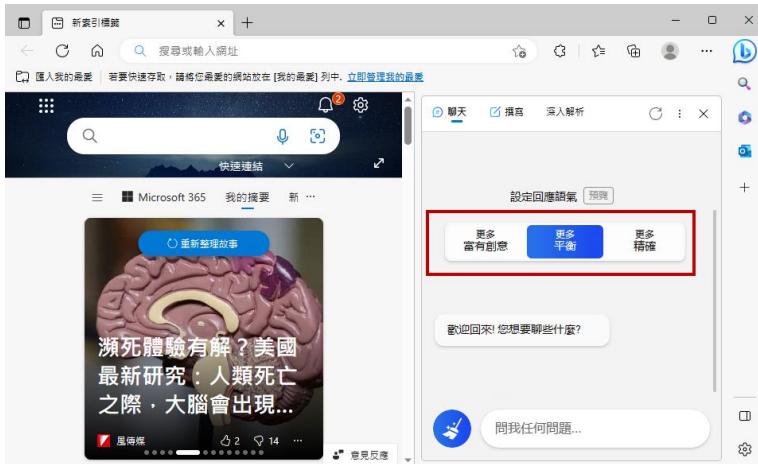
新索引標籤

搜尋或輸入網址

匯入我的最愛 | 若要快速存取，請將您最愛的網站放在 [我的最愛] 列中。立即管理我的最愛

2

快速連結

Microsoft 365 我的摘要 新 ···

重新整理故事

瀕死體驗有解？美國最新研究：人類死亡之際，大腦會出現...

風傳媒 2 14 ···

意見反應

聊天 撰寫 深入解析

設定回應語氣 預覽

更多 富有創意

更多 平衡

更多 精確

歡迎回來! 您想要聊些什麼?

問我任何問題...